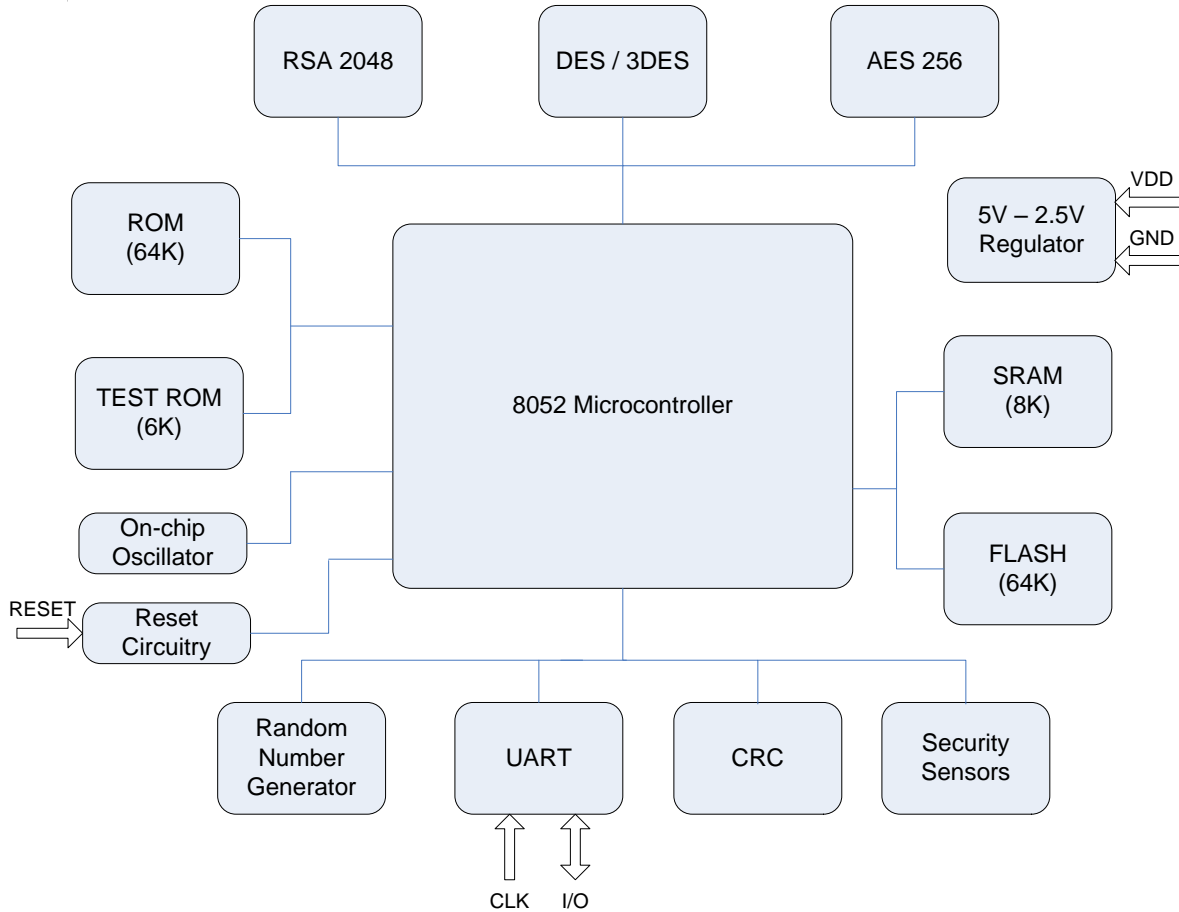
RSA 2048

DES / 3DES

AES 256

ROM
(64K)

VDD

5V – 2.5V
Regulator

GND

TEST ROM
(6K)

8052 Microcontroller

SRAM
(8K)

On-chip
Oscillator

FLASH
(64K)

RESET

Reset
Circuitry

Random
Number
Generator

UART

CRC

Security
Sensors

CLK

I/O